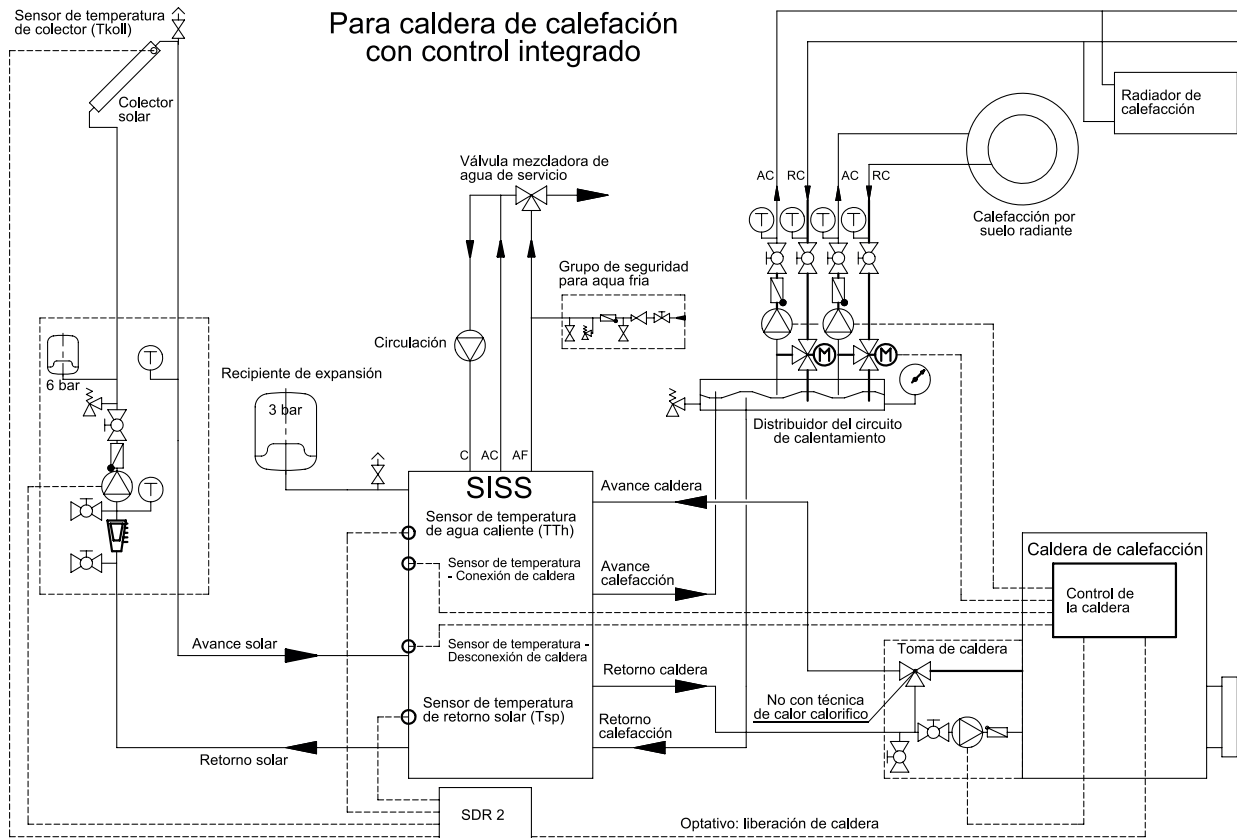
Para caldera de calefación con control integrado

Sensor de temperatura de colector (Tkoll)

Colector solar

Radiador de calefacción

Válvula mezcladora de agua de servicio

AC RC AC RC

T T T T

Calefacción por suelo radiante

Grupo de seguridad para aqua fria

Circulación

T

6 bar

Recipiente de expansión

3 bar

M M

Distribuidor del circuito de calentamiento

T

C AC AF

SISS

Avance caldera

Sensor de temperatura de agua caliente (TTh)

Sensor de temperatura - Conexión de caldera

Avance calefacción

Caldera de calefacción

Control de la caldera

Avance solar

Sensor de temperatura - Desconexión de caldera

Toma de caldera

Retorno caldera

No con técnica de calor calorifico

Sensor de temperatura de retorno solar (Tsp)

Retorno calefacción

Retorno solar

SDR 2

Optativo: liberación de caldera